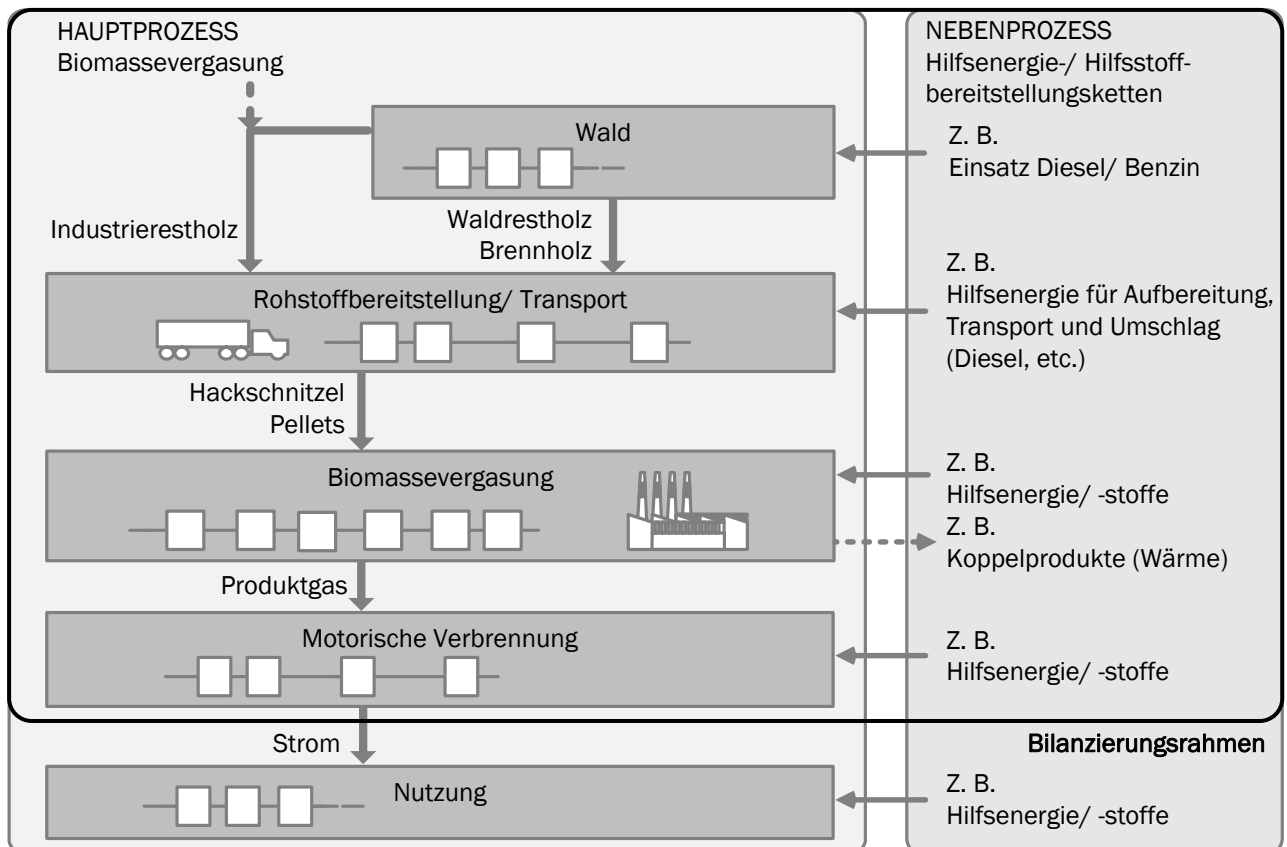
HAUPTPROZESS
Biomassevergasung

NEBENPROZESS
Hilfsenergie-/ Hilfsstoffbereitstellungsketten

Wald

Z. B.
Einsatz Diesel/ Benzin

Industrierestholz

Waldrestholz
Brennholz

Z. B.
Hilfsenergie für Aufbereitung, Transport und Umschlag (Diesel, etc.)

Rohstoffbereitstellung/ Transport

Hackschnitzel
Pellets

Biomassevergasung

Z. B.
Hilfsenergie/ -stoffe

Z. B.
Koppelprodukte (Wärme)

Produktgas

Motorische Verbrennung

Z. B.
Hilfsenergie/ -stoffe

Strom

Bilanzierungsrahmen

Nutzung

Z. B.
Hilfsenergie/ -stoffe